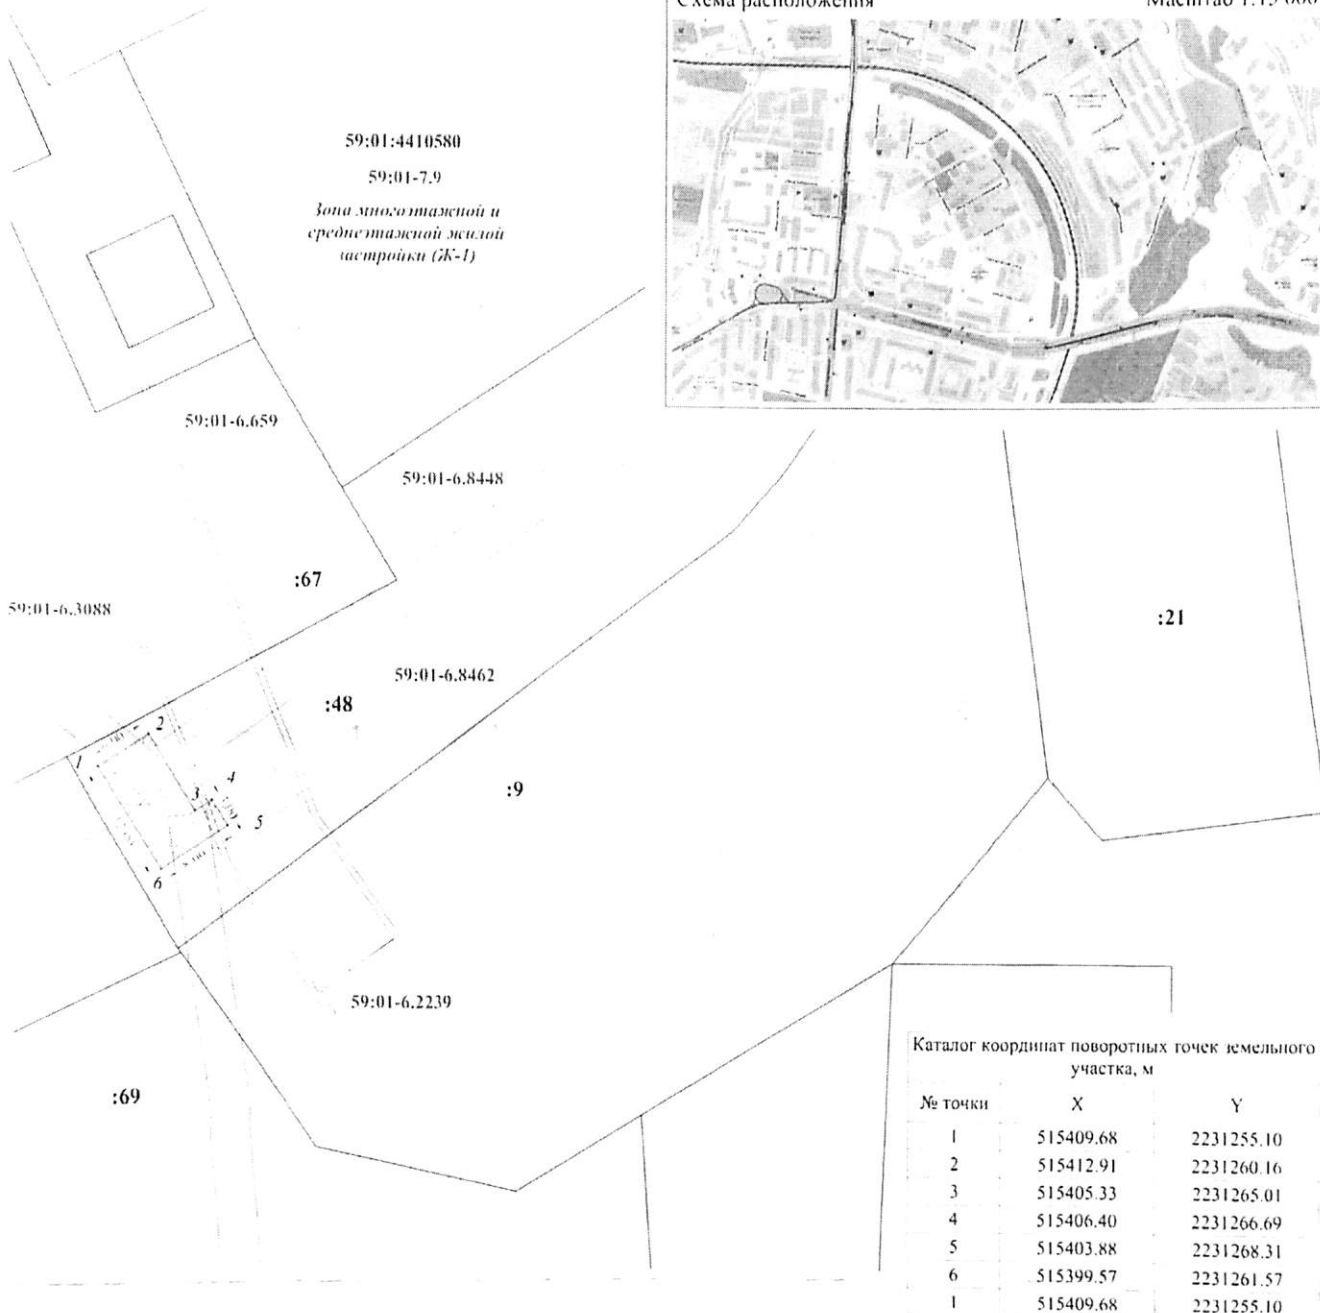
Схема расположения

Масштаб 1:15 000

59:01:4410580

59:01-7.9

Зона многоэтажной и среднеэтажной жилой застройки (Ж-1)

59:01-6.659

59:01-6.8448

:67

59:01-6.3088

:21

59:01-6.8462

:48

2

1

3

4

5

6

:9

59:01-6.2239

:69

Каталог координат поворотных точек земельного участка, м

| № точки | X | Y |
|---|---|---|
| 1 | 515409.68 | 2231255.10 |
| 2 | 515412.91 | 2231260.16 |
| 3 | 515405.33 | 2231265.01 |
| 4 | 515406.40 | 2231266.69 |
| 5 | 515403.88 | 2231268.31 |
| 6 | 515399.57 | 2231261.57 |
| 1 | 515409.68 | 2231255.10 |